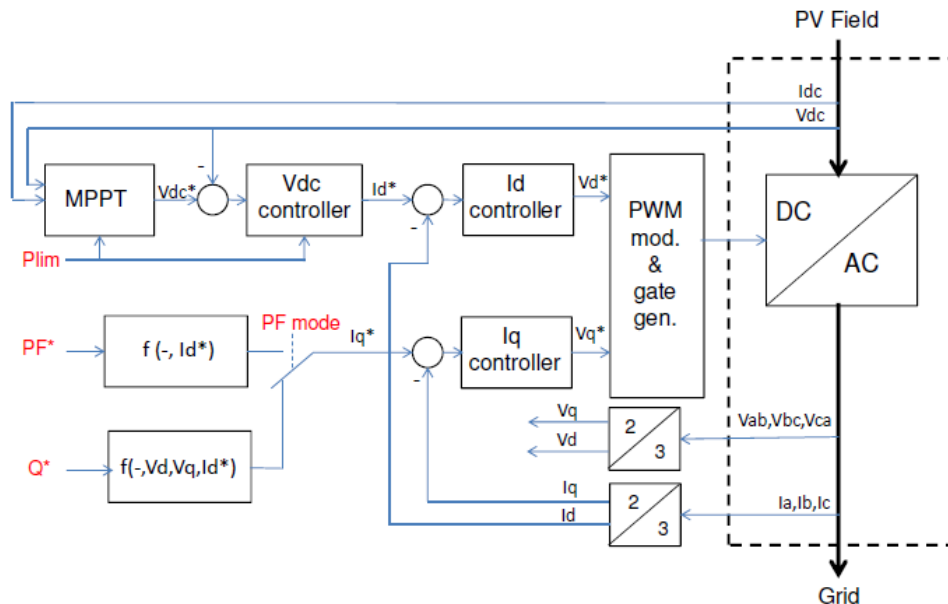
PV Field

Idc
Vdc

MPPT
Vdc*
-
Vdc controller
Id*
-
Id controller
Vd*
PWM mod. & gate gen.
DC
AC

Plim

PF*
f (-, Id*)
PF mode
Iq*
-
Iq controller
Vq*

Vq
Vd
2
3
Vab,Vbc,Vca

Q*
f(-,Vd,Vq,Id*)

Iq
Id
2
3
Ia,Ib,Ic

Grid